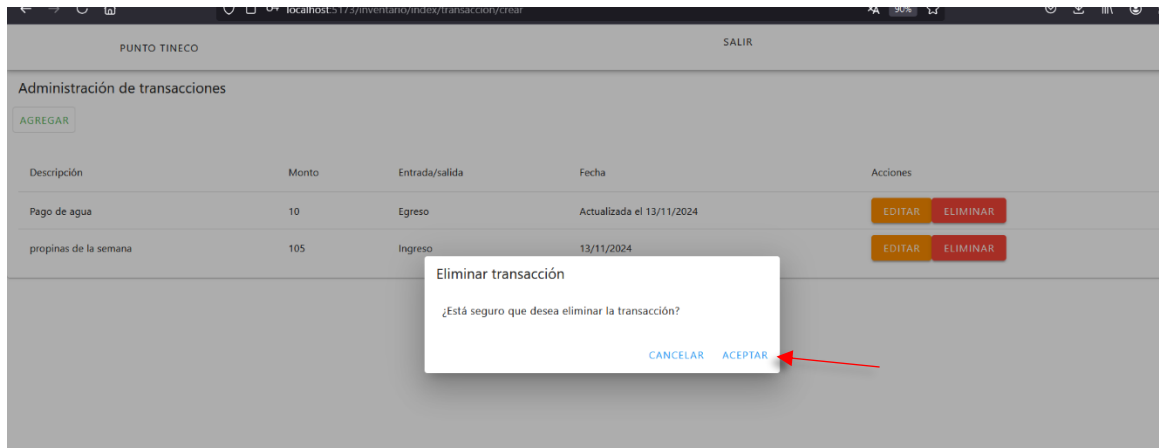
localhost:5173/inventario/index/transaccion/crear
90%

PUNTO TINECO

SALIR

Administración de transacciones

AGREGAR

| Descripción | Monto | Entrada/salida | Fecha | Acciones |
|---|---|---|---|---|
| Pago de agua | 10 | Egreso | Actualizada el 13/11/2024 | EDITAR ELIMINAR |
| propinas de la semana | 105 | Ingreso | 13/11/2024 | EDITAR ELIMINAR |

Eliminar transacción

¿Está seguro que desea eliminar la transacción?

CANCELAR ACEPTAR